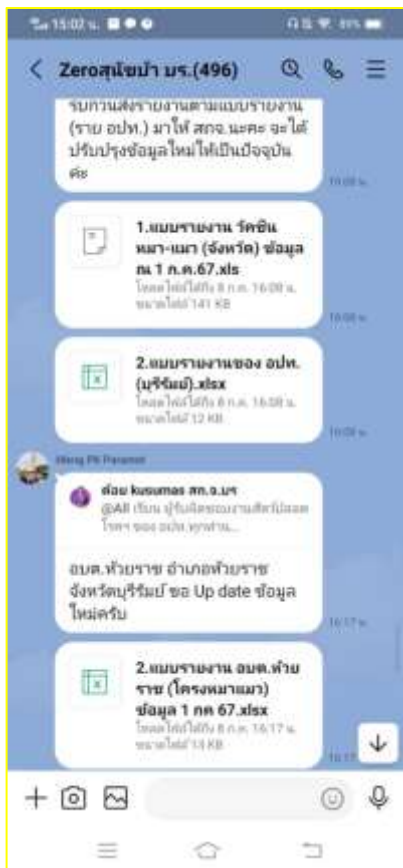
15:07 น.

Zeroสุนัขบ้า บร.(496)

รบกวนส่งรายงานตามแบบรายงาน (ราย อปท.) มาให้ สกจ.นะคะ จะได้ปรับปรุงข้อมูลใหม่ให้เป็นปัจจุบันค่ะ

10:08 น.

1.แบบรายงาน วัคซีน หมา-แมว (จังหวัด) ข้อมูล ณ 1 ก.ค.67.xls
โหลดได้ถึง 8 ก.ค. 16:08 น.
ขนาดไฟล์ 141 KB

10:08 น.

2.แบบรายงานของ อปท.(บุรีรัมย์).xlsx
โหลดได้ถึง 8 ก.ค. 16:08 น.
ขนาดไฟล์ 12 KB

10:08 น.

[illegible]

ต้อม kusumas สท.จ.บร
@All เรียน ปศุสัตว์อำเภอ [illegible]

อบต.ห้วยราช อำเภอห้วยราช จังหวัดบุรีรัมย์ ขอ Up date ข้อมูลใหม่ครับ

16:17 น.

2.แบบรายงาน อบต.ห้วยราช (โครงหมาแมว) ข้อมูล 1 กค 67.xlsx
โหลดได้ถึง 8 ก.ค. 16:17 น.
ขนาดไฟล์ 14 KB

16:17